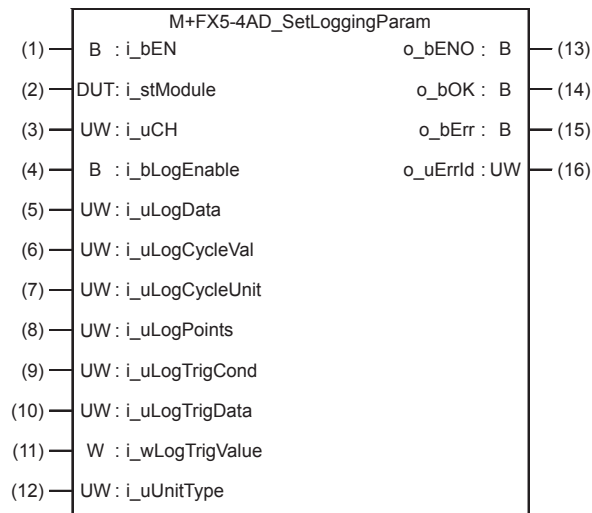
M+FX5-4AD_SetLoggingParam

(1) B : i_bEN
(2) DUT: i_stModule
(3) UW : i_uCH
(4) B : i_bLogEnable
(5) UW : i_uLogData
(6) UW : i_uLogCycleVal
(7) UW : i_uLogCycleUnit
(8) UW : i_uLogPoints
(9) UW : i_uLogTrigCond
(10) UW : i_uLogTrigData
(11) W : i_wLogTrigValue
(12) UW : i_uUnitType

o_bENO : B (13)
o_bOK : B (14)
o_bErr : B (15)
o_uErrId : UW (16)